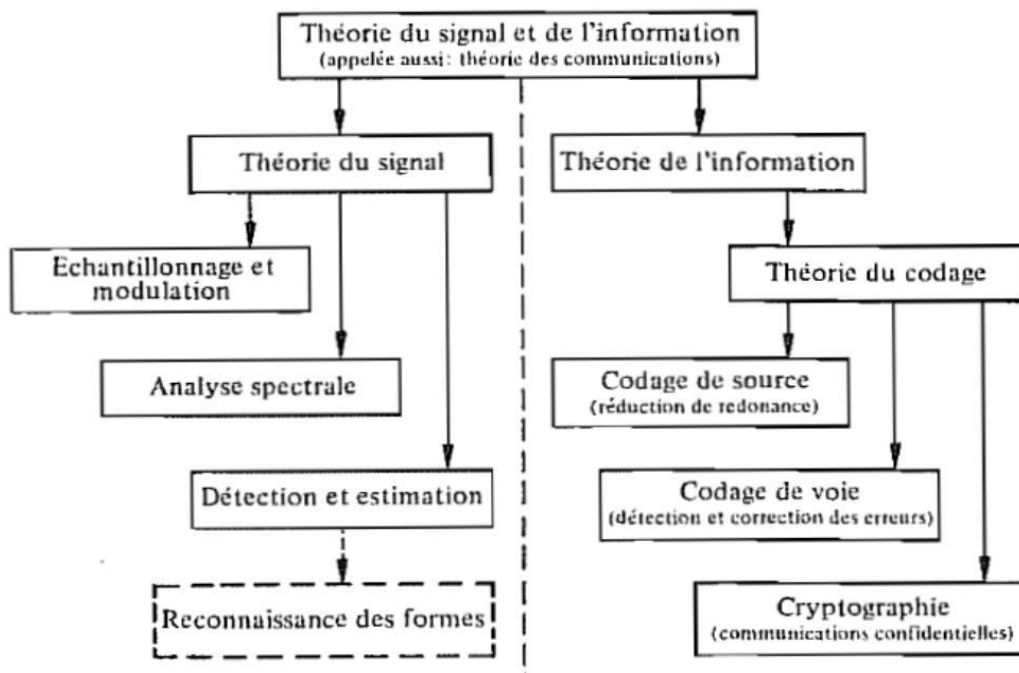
Théorie du signal et de l'information
(appelée aussi: théorie des communications)

Théorie du signal

Echantillonnage et modulation

Analyse spectrale

Détection et estimation

Reconnaissance des formes

Théorie de l'information

Théorie du codage

Codage de source
(réduction de redonance)

Codage de voie
(détection et correction des erreurs)

Cryptographie
(communications confidentielles)